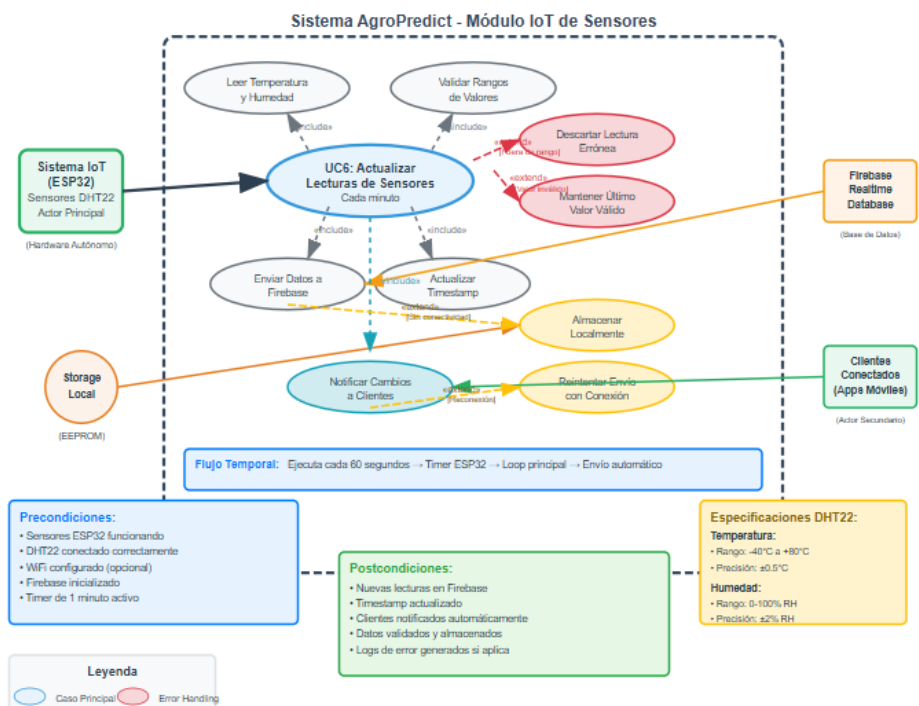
Sistema AgroPredict - Módulo IoT de Sensores

Leer Temperatura y Humedad

Validar Rangos de Valores

«include»

«include»

«extend» [fuera de rango]

Descartar Lectura Errónea

Sistema IoT (ESP32)
Sensores DHT22
Actor Principal

(Hardware Autónomo)

UC6: Actualizar Lecturas de Sensores
Cada minuto

«extend» [valor inválido]

Mantener Último Valor Válido

Firebase Realtime Database

(Base de Datos)

«include»

«include»

Enviar Datos a Firebase

Actualizar Timestamp

«include»

«extend» [Sin conectividad]

Almacenar Localmente

Storage Local

(EEPROM)

Notificar Cambios a Clientes

«extend» [Reconexión]

Reintentar Envío con Conexión

Clientes Conectados (Apps Móviles)

(Actor Secundario)

Flujo Temporal: Ejecuta cada 60 segundos → Timer ESP32 → Loop principal → Envío automático

Precondiciones:
• Sensores ESP32 funcionando
• DHT22 conectado correctamente
• WiFi configurado (opcional)
• Firebase inicializado
• Timer de 1 minuto activo

Postcondiciones:
• Nuevas lecturas en Firebase
• Timestamp actualizado
• Clientes notificados automáticamente
• Datos validados y almacenados
• Logs de error generados si aplica

Especificaciones DHT22:
Temperatura:
• Rango: -40°C a +80°C
• Precisión: ±0.5°C
Humedad:
• Rango: 0-100% RH
• Precisión: ±2% RH

Leyenda
Caso Principal
Error Handling